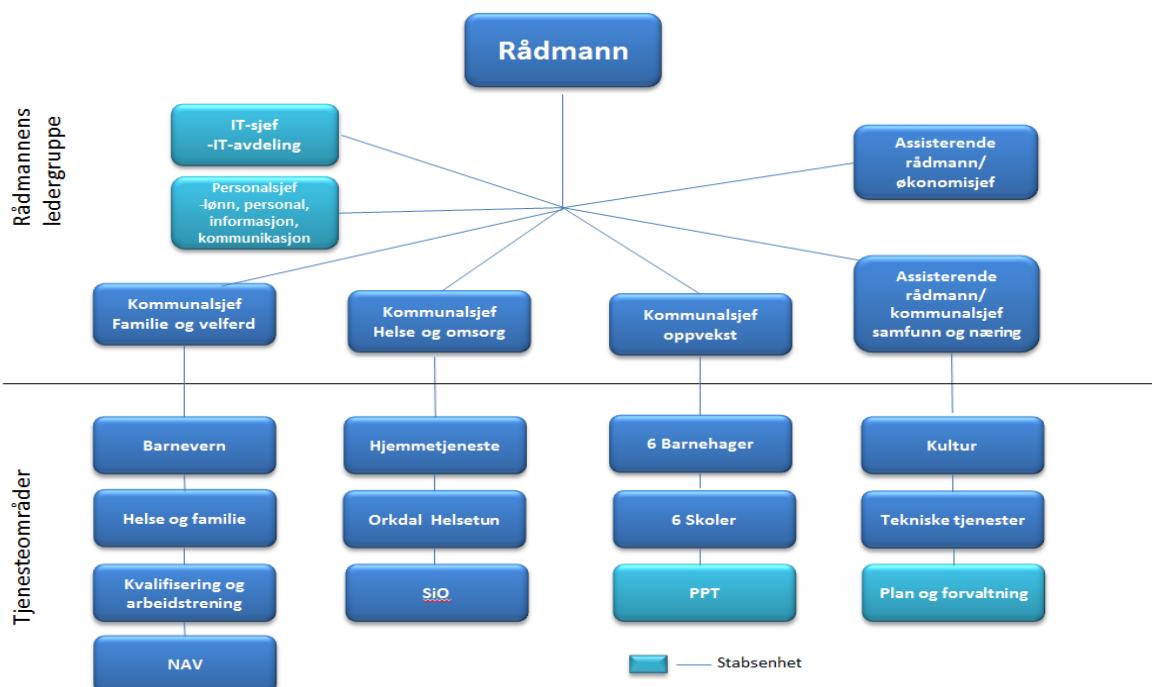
Rådmann

Rådmannens ledergruppe

IT-sjef
-IT-avdeling

Personalsjef
-lønn, personal, informasjon, kommunikasjon

Assisterende rådmann/ økonomisjef

Kommunalsjef Familie og velferd

Kommunalsjef Helse og omsorg

Kommunalsjef oppvekst

Assisterende rådmann/ kommunalsjef samfunn og næring

Tjenesteområder

Barnevern

Helse og familie

Kvalifisering og arbeidstrening

NAV

Hjemmetjeneste

Orkdal Helsetun

SiO

6 Barnehager

6 Skoler

PPT

Kultur

Tekniske tjenester

Plan og forvaltning

Stabsenhet